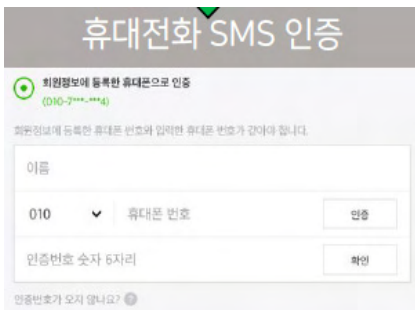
휴대전화 SMS 인증

회원정보에 등록한 휴대폰으로 인증
(010-7***-***4)

회원정보에 등록한 휴대폰 번호와 입력한 휴대폰 번호가 같아야 합니다.

이름

010 휴대폰 번호 인증

인증번호 숫자 6자리 확인

인증번호가 오지 않나요?